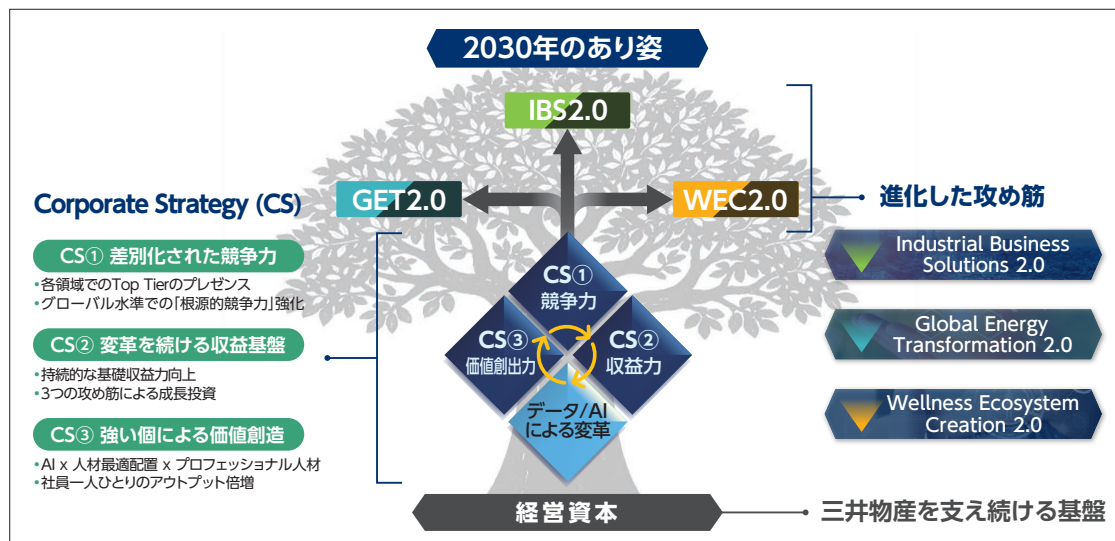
2030年のあり姿

IBS2.0

GET2.0

WEC2.0

Corporate Strategy (CS)

CS① 差別化された競争力
•各領域でのTop Tierのプレゼンス
•グローバル水準での「根源的競争力」強化

CS② 変革を続ける収益基盤
•持続的な基礎収益力向上
•3つの攻め筋による成長投資

CS③ 強い個による価値創造
•AI x 人材最適配置 x プロフェッショナル人材
•社員一人ひとりのアウトプット倍増

CS① 競争力

CS③ 価値創出力

CS② 収益力

データ/AIによる変革

進化した攻め筋

Industrial Business Solutions 2.0

Global Energy Transformation 2.0

Wellness Ecosystem Creation 2.0

経営資本

三井物産を支え続ける基盤